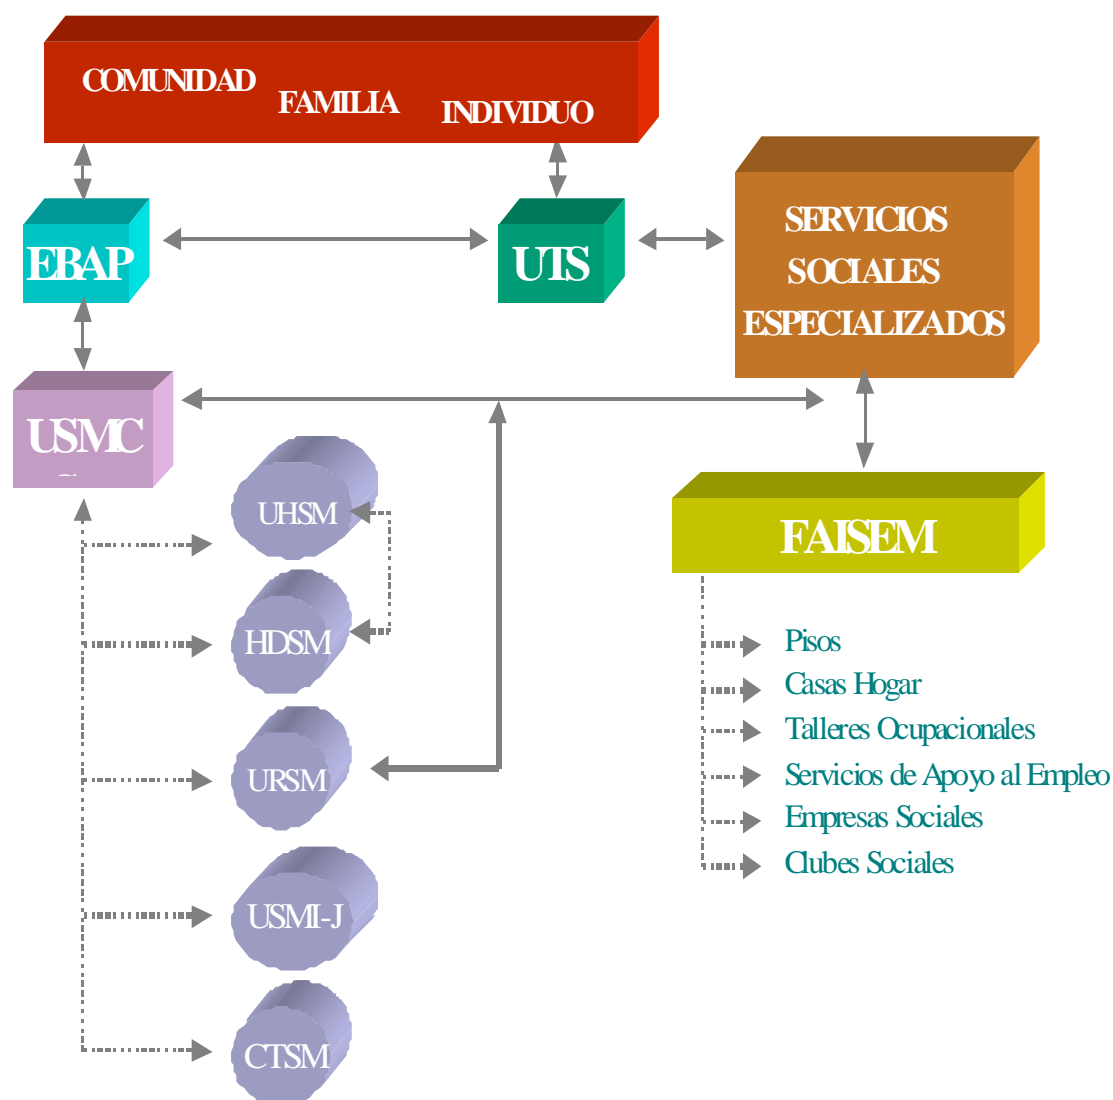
COMUNIDAD FAMILIA INDIVIDUO

EBAP

UTS

SERVICIOS SOCIALES ESPECIALIZADOS

USMC

UHSM

HDSM

URSM

USMI-J

CTSM

FAISEM

Pisos
Casas Hogar
Talleres Ocupacionales
Servicios de Apoyo al Empleo
Empresas Sociales
Clubes Sociales